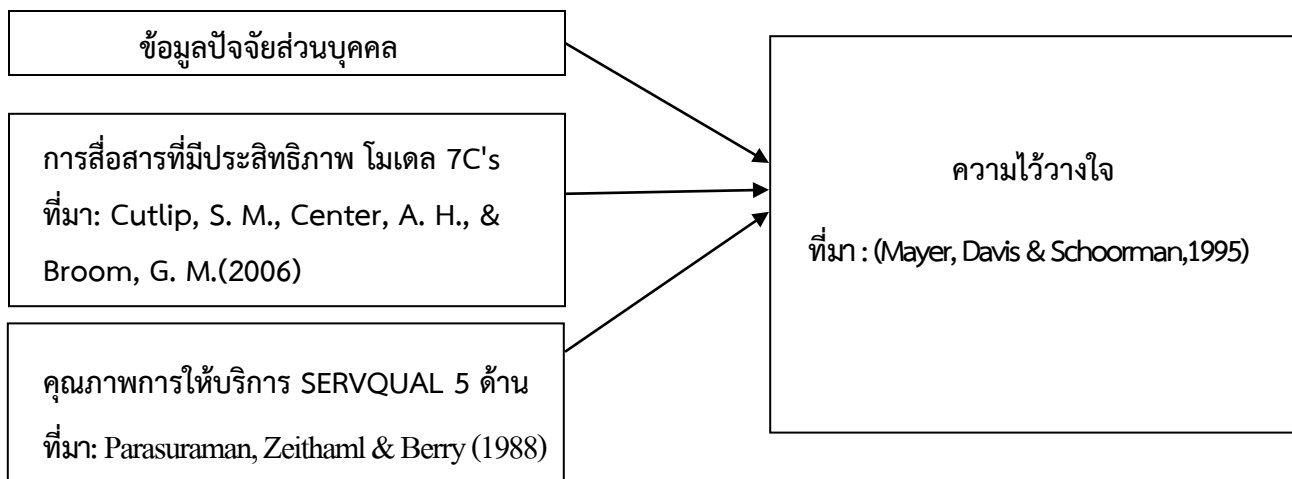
ข้อมูลปัจจัยส่วนบุคคล

การสื่อสารที่มีประสิทธิภาพ โมเดล 7C's
ที่มา: Cutlip, S. M., Center, A. H., & Broom, G. M.(2006)

คุณภาพการให้บริการ SERVQUAL 5 ด้าน
ที่มา: Parasuraman, Zeithaml & Berry (1988)

ความไว้วางใจ

ที่มา : (Mayer, Davis & Schoorman,1995)